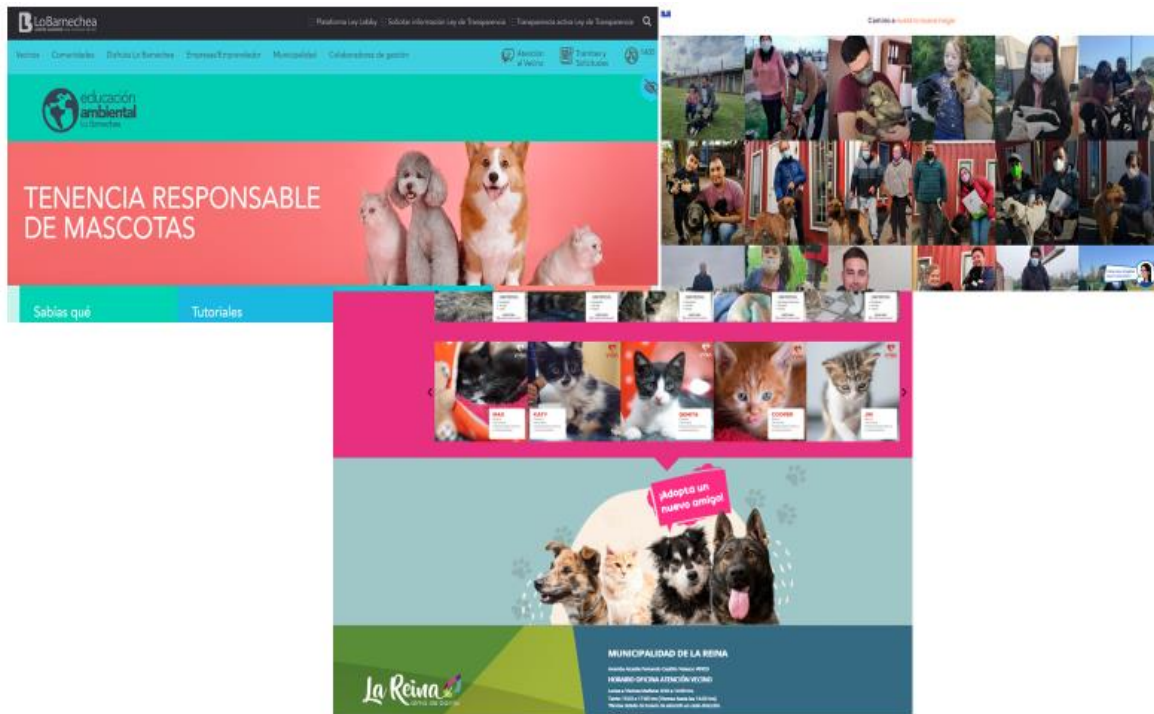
LoBarnechea

Plataforma Ley Lobby Solicitar información Ley de Transparencia Transparencia activa Ley de Transparencia

Vecinos Comunidades Disfruta Lo Barnechea Empresas/Emprendedor Municipalidad Colaboradores de gestión

Atención al Vecino Trámites y Solicitudes 1400

educación ambiental Lo Barnechea

TENENCIA RESPONSABLE DE MASCOTAS

Sabías qué

Tutoriales

Conoce a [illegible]

MAX

KATY

DONITA

COOPER

JIM

¡Adopta un nuevo amigo!

La Reina

MUNICIPALIDAD DE LA REINA

HORARIO OFICINA ATENCIÓN VECINO

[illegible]